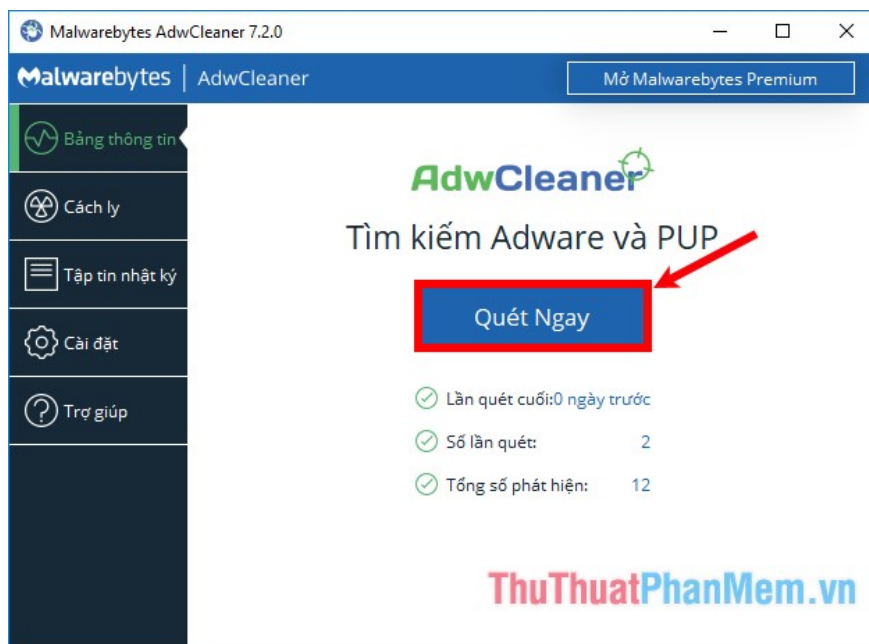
Malwarebytes AdwCleaner 7.2.0

Malwarebytes | AdwCleaner

Mở Malwarebytes Premium

Bảng thông tin

Cách ly

Tập tin nhật ký

Cài đặt

Trợ giúp

AdwCleaner

Tìm kiếm Adware và PUP

Quét Ngay

Lần quét cuối: 0 ngày trước

Số lần quét: 2

Tổng số phát hiện: 12

ThuThuatPhanMem.vn